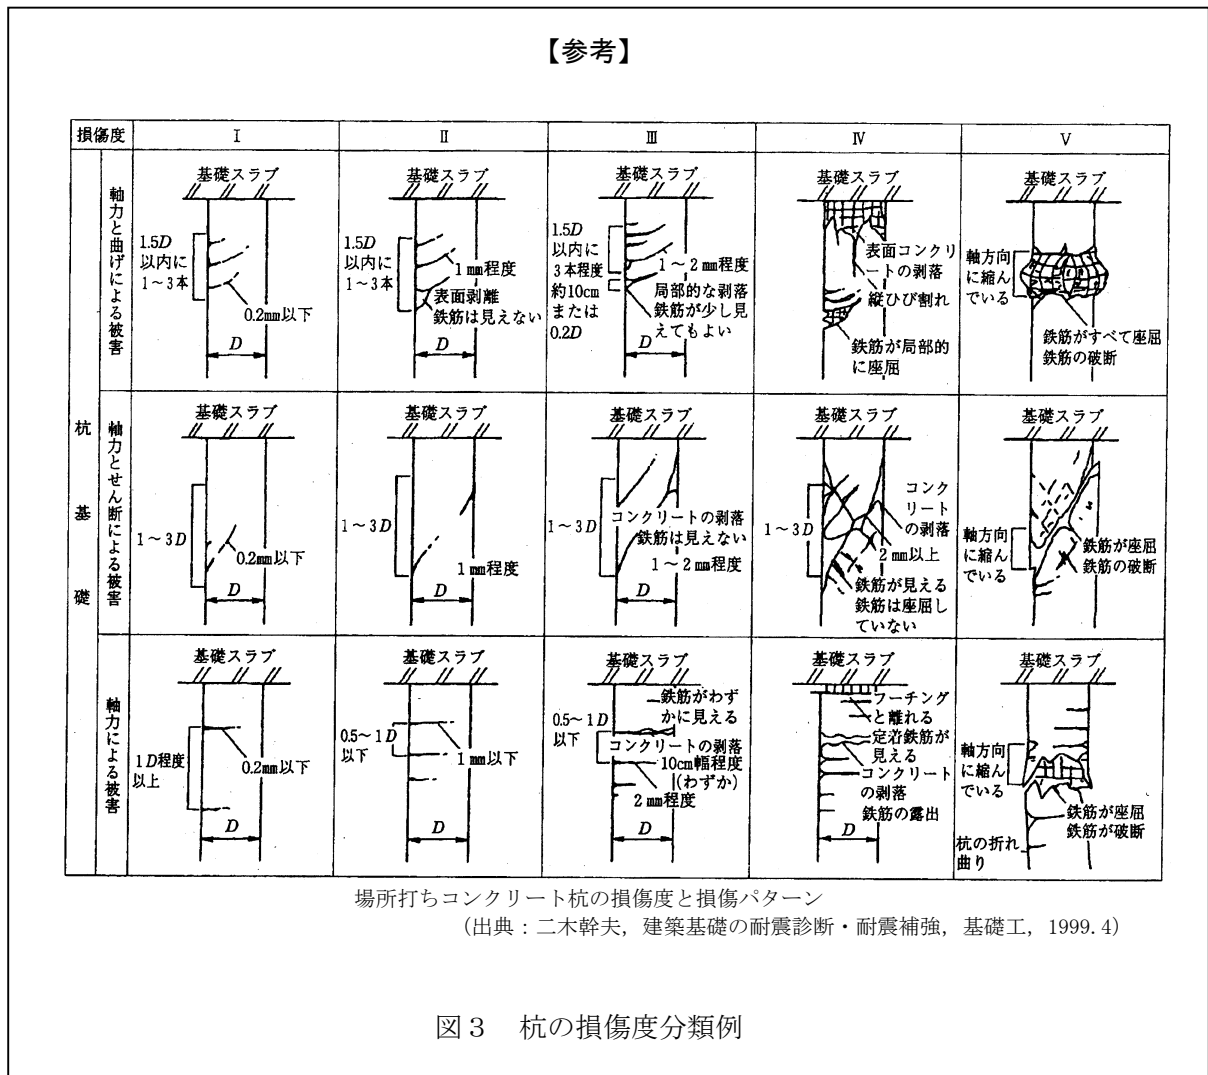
【参考】

| 損傷度 | | I | II | III | IV | V |
|---|---|---|---|---|---|---|
| 杭基礎 | 軸力と曲げによる被害 | 基礎スラブ 1.5$D$ 以内に 1～3本 0.2mm以下 $D$ | 基礎スラブ 1.5$D$ 以内に 1～3本 1mm程度 表面剥離 鉄筋は見えない $D$ | 基礎スラブ 1.5$D$ 以内に 3本程度 約10cm または 0.2$D$ 1～2mm程度 局部的な剥落 鉄筋が少し見えてもよい $D$ | 基礎スラブ 表面コンクリートの剥落 縦ひび割れ 鉄筋が局部的に座屈 | 基礎スラブ 軸方向に縮んでいる 鉄筋がすべて座屈 鉄筋の破断 |
| | 軸力とせん断による被害 | 基礎スラブ 1～3$D$ 0.2mm以下 $D$ | 基礎スラブ 1～3$D$ 1mm程度 $D$ | 基礎スラブ 1～3$D$ コンクリートの剥落 鉄筋は見えない 1～2mm程度 $D$ | 基礎スラブ 1～3$D$ コンクリートの剥落 2mm以上 鉄筋が見える 鉄筋は座屈していない | 基礎スラブ 軸方向に縮んでいる 鉄筋が座屈 鉄筋の破断 |
| | 軸力による被害 | 基礎スラブ 1$D$程度以上 0.2mm以下 $D$ | 基礎スラブ 0.5～1$D$ 以下 1mm以下 $D$ | 基礎スラブ 0.5～1$D$ 以下 鉄筋がわずかに見える コンクリートの剥落 10cm幅程度(わずか) 2mm程度 $D$ | 基礎スラブ フーチングと離れる 定着鉄筋が見える コンクリートの剥落 鉄筋の露出 $D$ | 基礎スラブ 軸方向に縮んでいる 鉄筋が座屈 鉄筋が破断 杭の折れ曲り |

場所打ちコンクリート杭の損傷度と損傷パターン
（出典：二木幹夫，建築基礎の耐震診断・耐震補強，基礎工，1999.4）

図３　杭の損傷度分類例